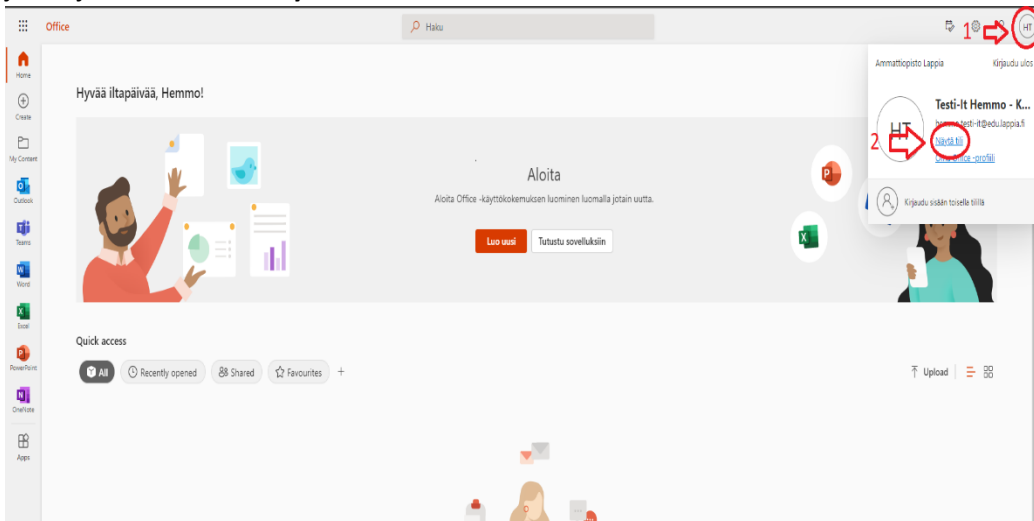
Office

Haku

1

HT

Home

Create

My Content

Outlook

Teams

Word

Excel

PowerPoint

OneNote

Apps

Hyvää iltapäivää, Hemmo!

Aloita

Aloita Office -käyttökokemuksen luominen luomalla jotain uutta.

Luo uusi

Tutustu sovelluksiin

Ammattiopisto Lappia

Kirjaudu ulos

HT

Testi-It Hemmo - K...

hemmo.testi-it@edu.lappia.fi

2

Näytä tili

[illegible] Office -profiili

Kirjaudu sisään toisella tilillä

Quick access

All

Recently opened

Shared

Favourites

+

Upload